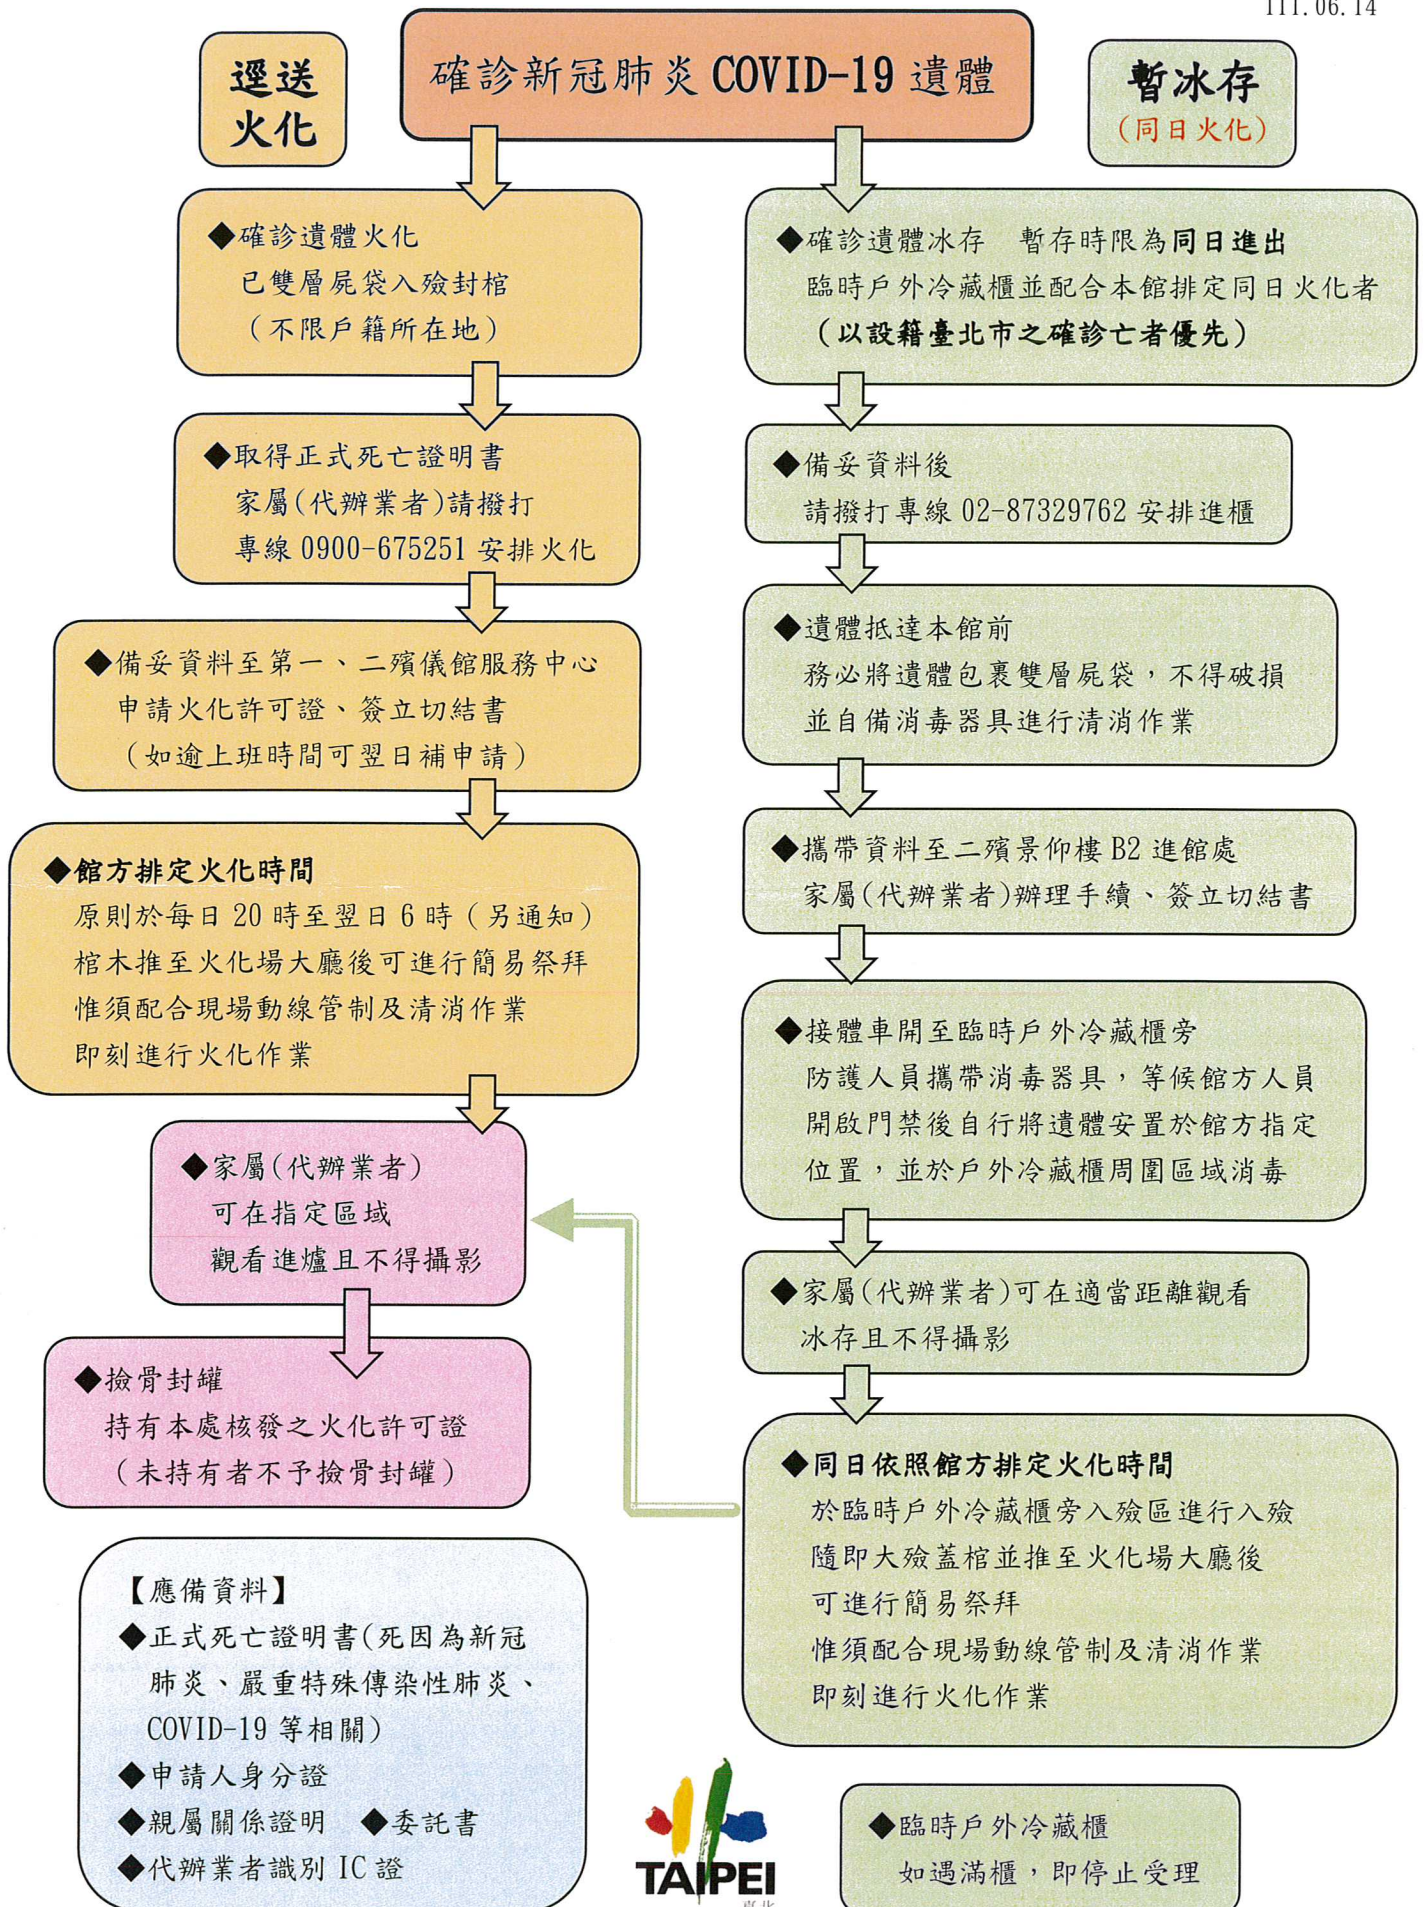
111.06.14

逕送火化

確診新冠肺炎 COVID-19 遺體

暫冰存
(同日火化)

◆確診遺體火化
已雙層屍袋入殮封棺
(不限戶籍所在地)

◆取得正式死亡證明書
家屬(代辦業者)請撥打
專線 0900-675251 安排火化

◆備妥資料至第一、二殯儀館服務中心
申請火化許可證、簽立切結書
(如逾上班時間可翌日補申請)

◆館方排定火化時間
原則於每日 20 時至翌日 6 時(另通知)
棺木推至火化場大廳後可進行簡易祭拜
惟須配合現場動線管制及清消作業
即刻進行火化作業

◆家屬(代辦業者)
可在指定區域
觀看進爐且不得攝影

◆撿骨封罐
持有本處核發之火化許可證
(未持有者不予撿骨封罐)

【應備資料】
◆正式死亡證明書(死因為新冠肺炎、嚴重特殊傳染性肺炎、COVID-19 等相關)
◆申請人身分證
◆親屬關係證明 ◆委託書
◆代辦業者識別 IC 證

◆確診遺體冰存 暫存時限為同日進出
臨時戶外冷藏櫃並配合本館排定同日火化者
(以設籍臺北市之確診亡者優先)

◆備妥資料後
請撥打專線 02-87329762 安排進櫃

◆遺體抵達本館前
務必將遺體包裹雙層屍袋,不得破損
並自備消毒器具進行清消作業

◆攜帶資料至二殯景仰樓 B2 進館處
家屬(代辦業者)辦理手續、簽立切結書

◆接體車開至臨時戶外冷藏櫃旁
防護人員攜帶消毒器具,等候館方人員
開啟門禁後自行將遺體安置於館方指定
位置,並於戶外冷藏櫃周圍區域消毒

◆家屬(代辦業者)可在適當距離觀看
冰存且不得攝影

◆同日依照館方排定火化時間
於臨時戶外冷藏櫃旁入殮區進行入殮
隨即大殮蓋棺並推至火化場大廳後
可進行簡易祭拜
惟須配合現場動線管制及清消作業
即刻進行火化作業

TAIPEI

◆臨時戶外冷藏櫃
如遇滿櫃,即停止受理